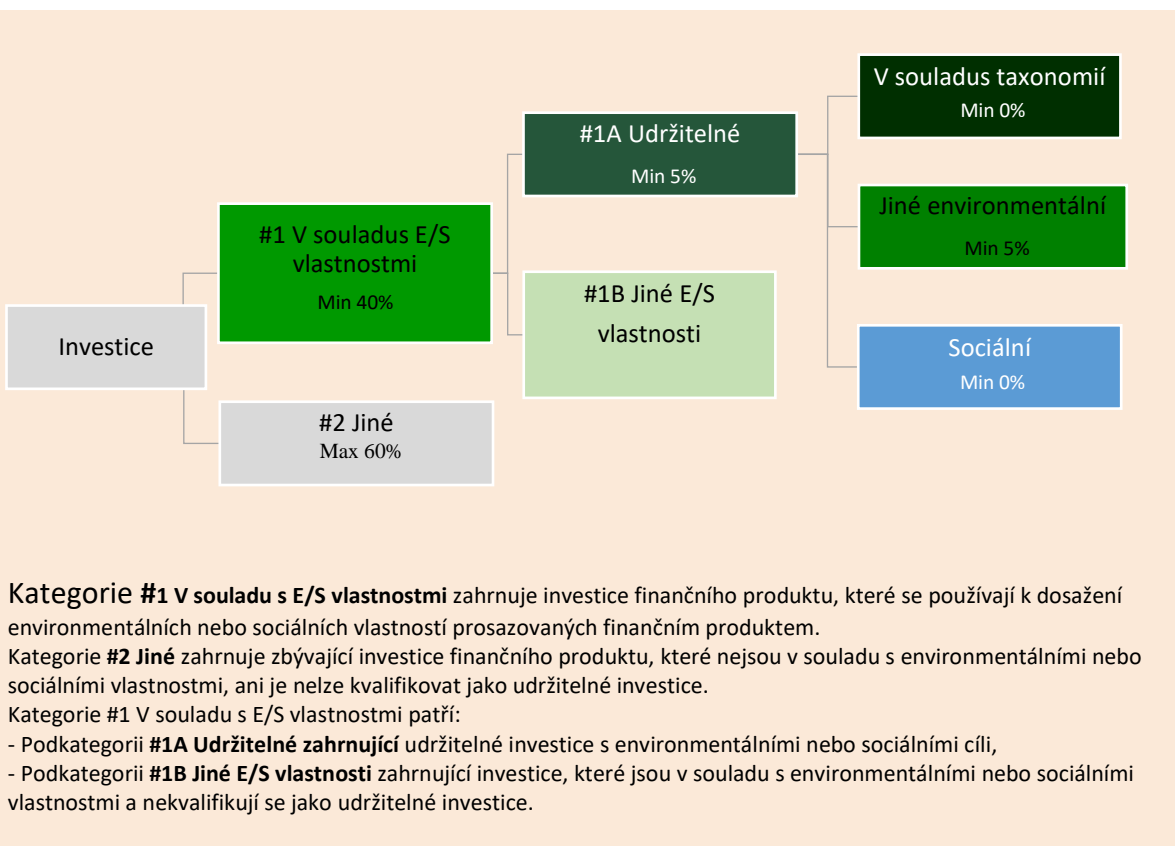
Investice

#1 V souladus E/S vlastnostmi
Min 40%

#2 Jiné
Max 60%

#1A Udržitelné
Min 5%

#1B Jiné E/S vlastnosti

V souladus taxonomií
Min 0%

Jiné environmentální
Min 5%

Sociální
Min 0%

Kategorie **#1 V souladu s E/S vlastnostmi** zahrnuje investice finančního produktu, které se používají k dosažení environmentálních nebo sociálních vlastností prosazovaných finančním produktem.
Kategorie **#2 Jiné** zahrnuje zbývající investice finančního produktu, které nejsou v souladu s environmentálními nebo sociálními vlastnostmi, ani je nelze kvalifikovat jako udržitelné investice.
Kategorie #1 V souladu s E/S vlastnostmi patří:
- Podkategorii **#1A Udržitelné zahrnující** udržitelné investice s environmentálními nebo sociálními cíli,
- Podkategorii **#1B Jiné E/S vlastnosti** zahrnující investice, které jsou v souladu s environmentálními nebo sociálními vlastnostmi a nekvalifikují se jako udržitelné investice.